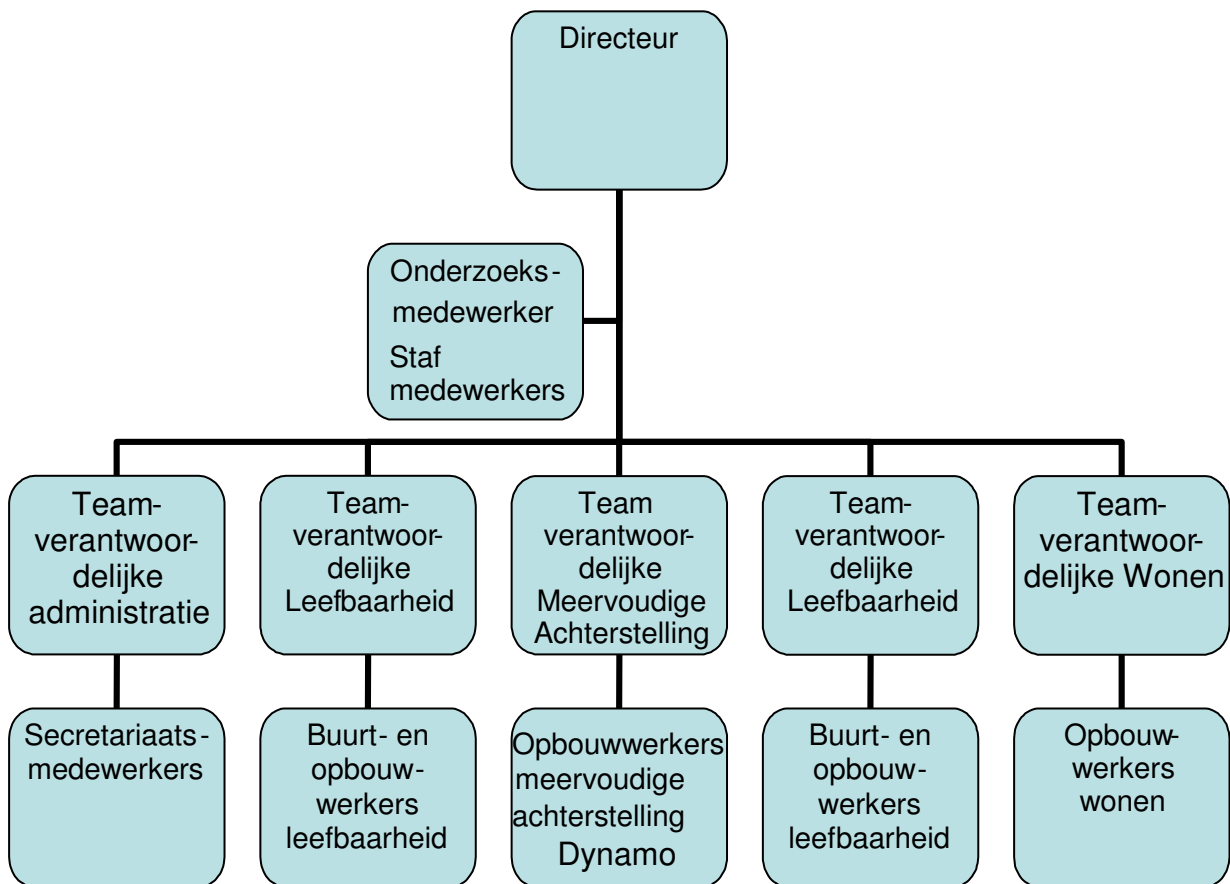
Directeur

Onderzoeks-medewerker
Staf medewerkers

Team-verantwoordelijke administratie

Team-verantwoordelijke Leefbaarheid

Team verantwoordelijke Meervoudige Achterstelling

Team-verantwoordelijke Leefbaarheid

Team-verantwoordelijke Wonen

Secretariaats-medewerkers

Buurt- en opbouwwerkers leefbaarheid

Opbouwwerkers meervoudige achterstelling Dynamo

Buurt- en opbouwwerkers leefbaarheid

Opbouwwerkers wonen